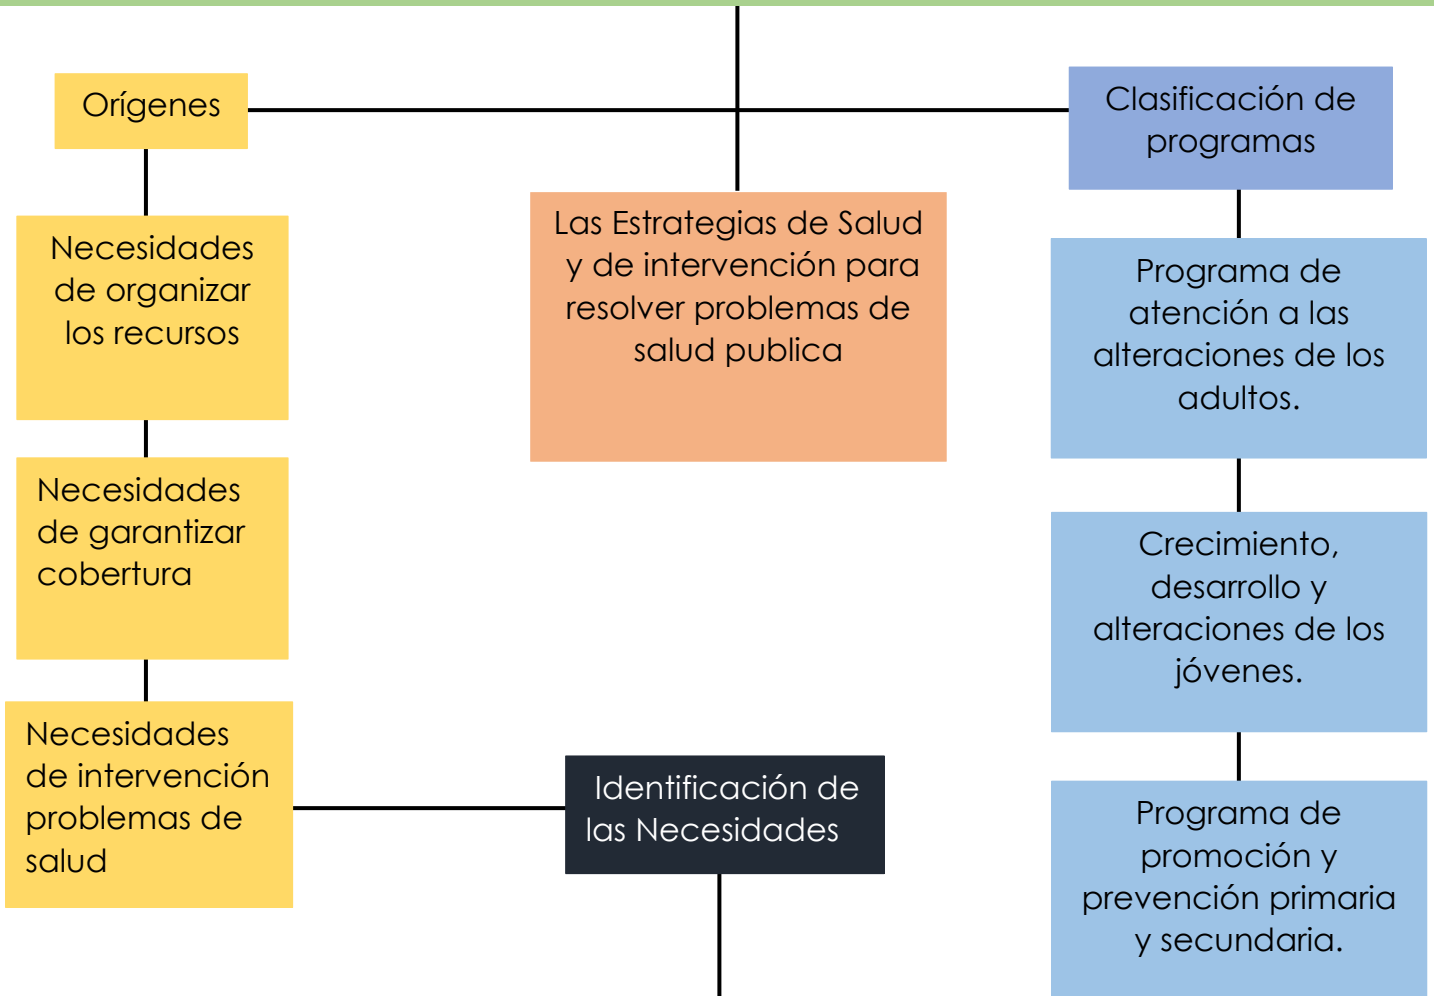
Orígenes

Necesidades de organizar los recursos

Necesidades de garantizar cobertura

Necesidades de intervención problemas de salud

Las Estrategias de Salud y de intervención para resolver problemas de salud publica

Identificación de las Necesidades

Clasificación de programas

Programa de atención a las alteraciones de los adultos.

Crecimiento, desarrollo y alteraciones de los jóvenes.

Programa de promoción y prevención primaria y secundaria.